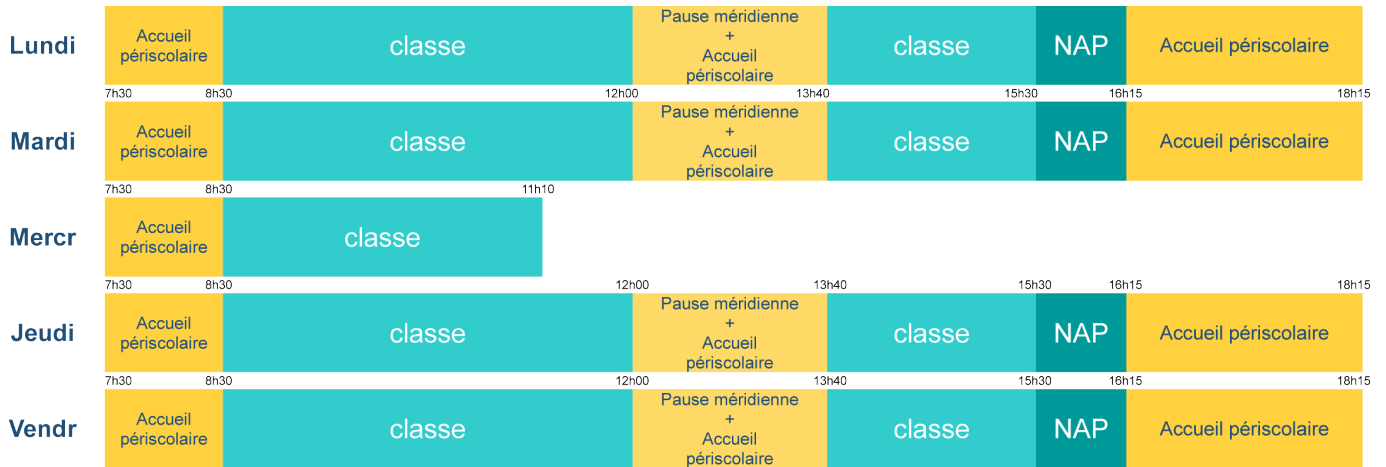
Lundi
Accueil périscolaire
classe
Pause méridienne + Accueil périscolaire
classe
NAP
Accueil périscolaire
7h30 8h30 12h00 13h40 15h30 16h15 18h15

Mardi
Accueil périscolaire
classe
Pause méridienne + Accueil périscolaire
classe
NAP
Accueil périscolaire
7h30 8h30 11h10

Mercr
Accueil périscolaire
classe
7h30 8h30 12h00 13h40 15h30 16h15 18h15

Jeudi
Accueil périscolaire
classe
Pause méridienne + Accueil périscolaire
classe
NAP
Accueil périscolaire
7h30 8h30 12h00 13h40 15h30 16h15 18h15

Vendr
Accueil périscolaire
classe
Pause méridienne + Accueil périscolaire
classe
NAP
Accueil périscolaire